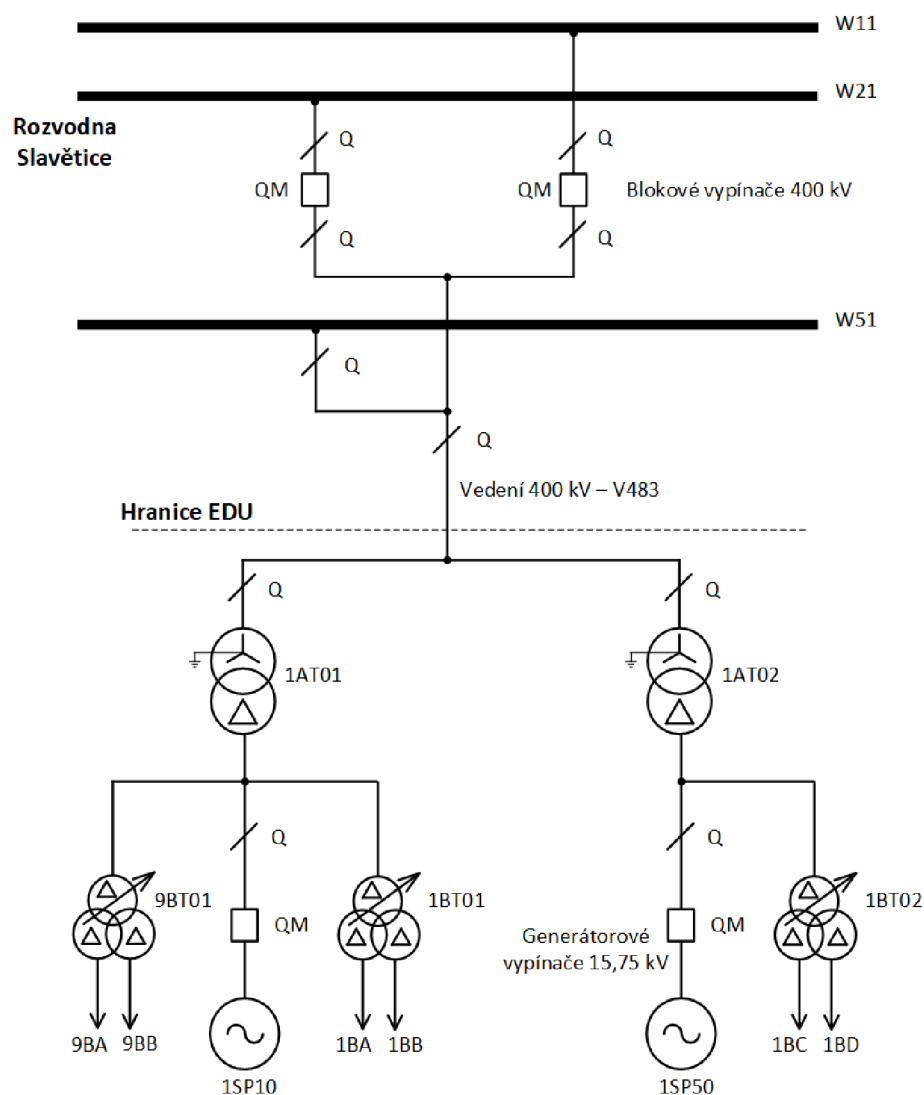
W11

W21

Rozvodna Slavětice

Q

QM

Q

Q

QM

Q

Blokové vypínače 400 kV

W51

Q

Q

Vedení 400 kV – V483

Hranice EDU

Q

1AT01

Q

1AT02

Q

9BT01

QM

1BT01

Q

Generátorové vypínače 15,75 kV

QM

1BT02

9BA

9BB

1SP10

1BA

1BB

1SP50

1BC

1BD